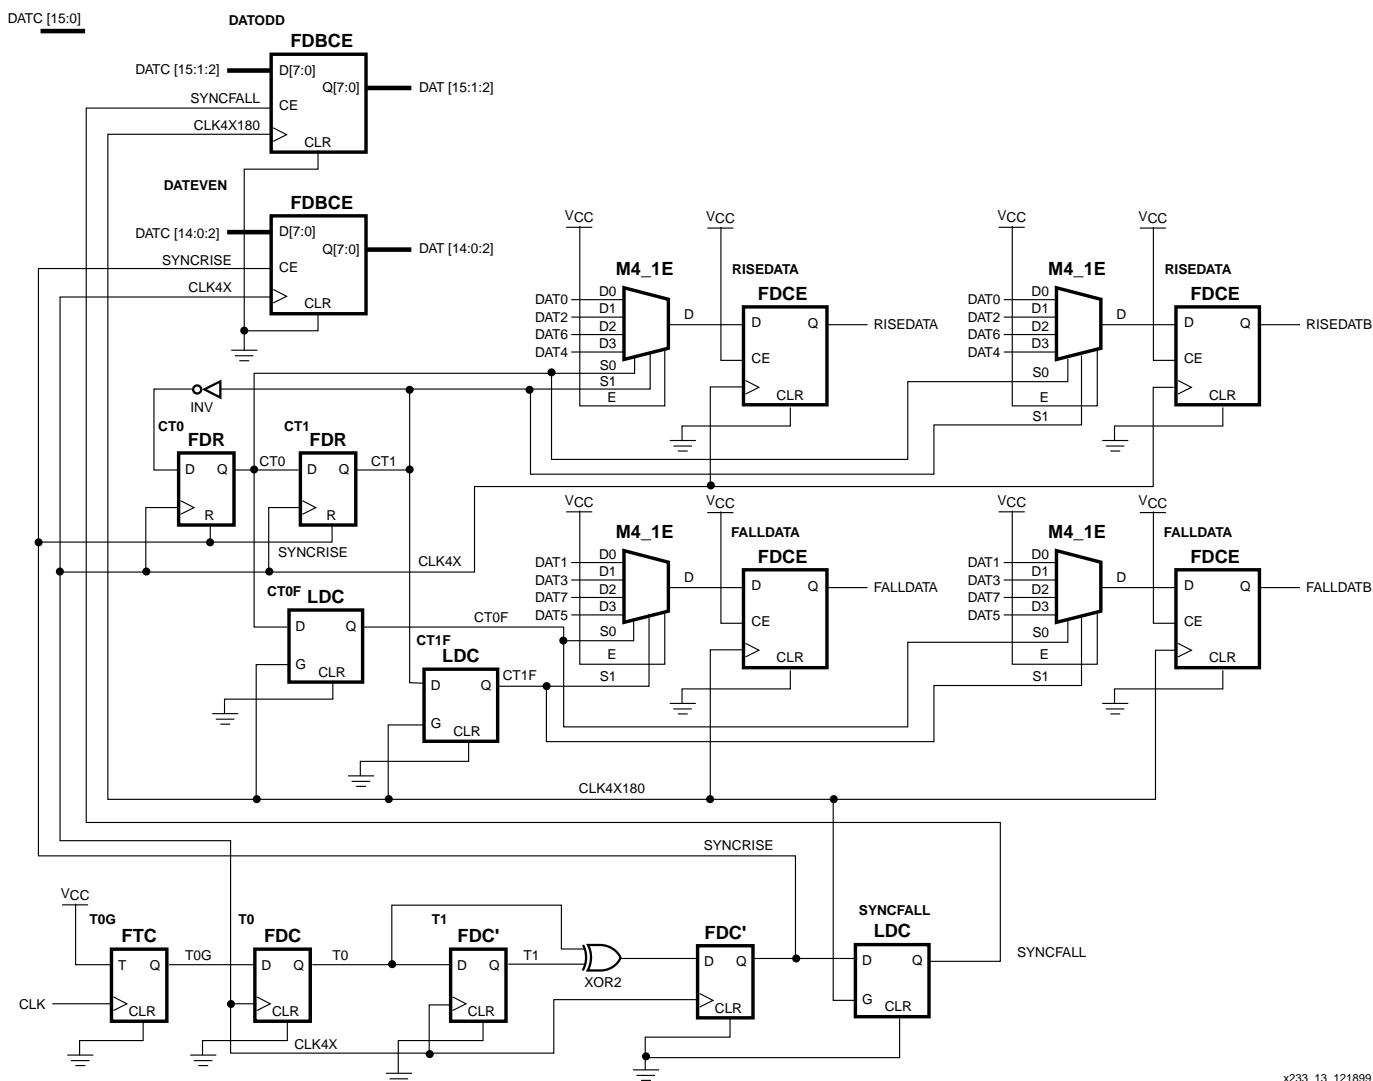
DATC [15:0]

DATODD
FDBCE
DATC [15:1:2]
D[7:0]
Q[7:0]
DAT [15:1:2]
SYNCFALL
CE
CLK4X180
CLR

DATEVEN
FDBCE
DATC [14:0:2]
D[7:0]
Q[7:0]
DAT [14:0:2]
SYNCRISE
CE
CLK4X
CLR

VCC
M4_1E
DAT0 D0
DAT2 D1
DAT6 D2
DAT4 D3
S0
S1
E
D

VCC
RISEDATA
FDCE
D
Q
RISEDATA
CE
CLR

VCC
M4_1E
DAT0 D0
DAT2 D1
DAT6 D2
DAT4 D3
S0
E
S1
D

VCC
RISEDATA
FDCE
D
Q
RISEDATB
CE
CLR

INV
CT0
FDR
D
Q
R
CT0
CT1
FDR
D
Q
R
CT1
SYNCRISE
CLK4X

VCC
M4_1E
DAT1 D0
DAT3 D1
DAT7 D2
DAT5 D3
S0
E
S1
D

VCC
FALLDATA
FDCE
D
Q
FALLDATA
CE
CLR

VCC
M4_1E
DAT1 D0
DAT3 D1
DAT7 D2
DAT5 D3
S0
E
S1
D

VCC
FALLDATA
FDCE
D
Q
FALLDATB
CE
CLR

CT0F
LDC
D
Q
G
CLR
CT0F

CT1F
LDC
D
Q
CT1F
G
CLR

CLK4X180
SYNCRISE

VCC
T0G
FTC
T
Q
CLK
CLR
T0G
T0
FDC
D
Q
CLR
T0
T1
FDC'
D
Q
CLR
T1
XOR2
FDC'
D
Q
CLR
SYNCFALL
LDC
D
Q
G
CLR
SYNCFALL
CLK4X

x233_13_121899